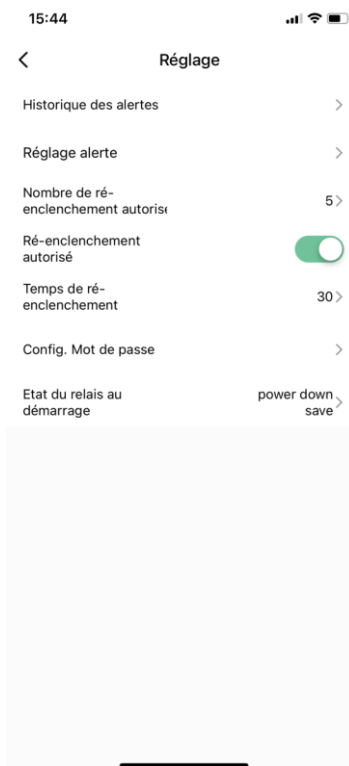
15:44

<

Réglage

Historique des alertes >

Réglage alerte >

Nombre de réenclenchement autoris‹ 5 >

Ré-enclenchement autorisé

Temps de réenclenchement 30 >

Config. Mot de passe >

Etat du relais au démarrage power down save >